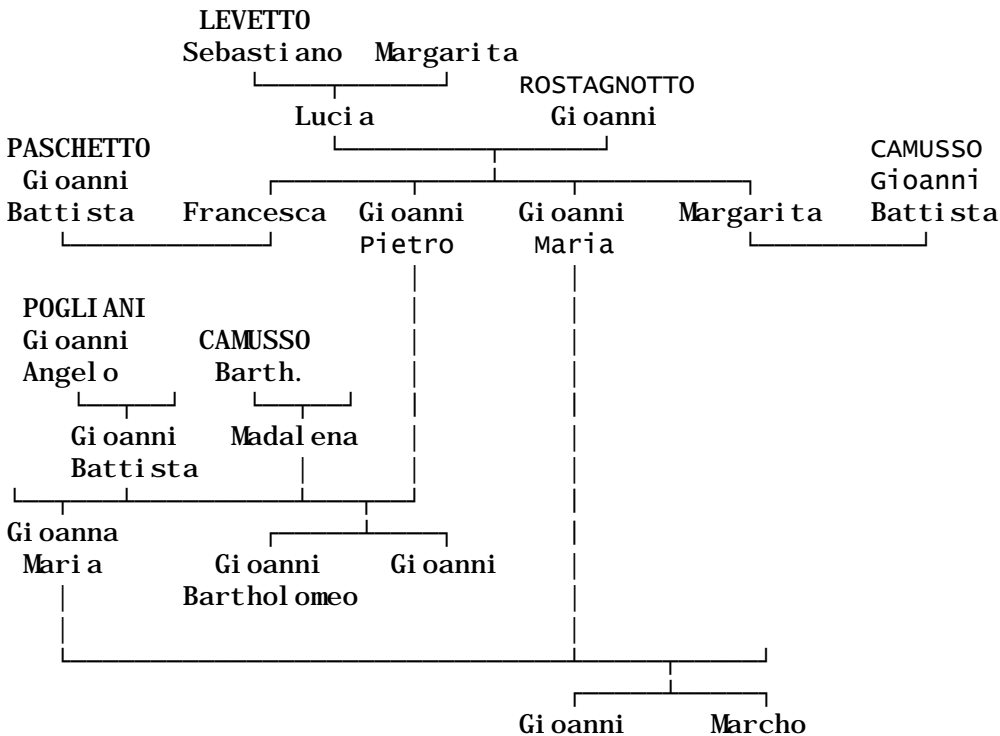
LEVETTO
Sebastiano Margarita
Lucia

ROSTAGNOTTO
Gioanni

PASCHETTO
Gioanni
Battista

Francesca

Gioanni
Pietro

Gioanni
Maria

Margarita

CAMUSSO
Gioanni
Battista

POGLIANI
Gioanni
Angelo

CAMUSSO
Barth.

Gioanni
Battista

Madalena

Gioanna
Maria

Gioanni
Bartholomeo

Gioanni

Gioanni

Marcho